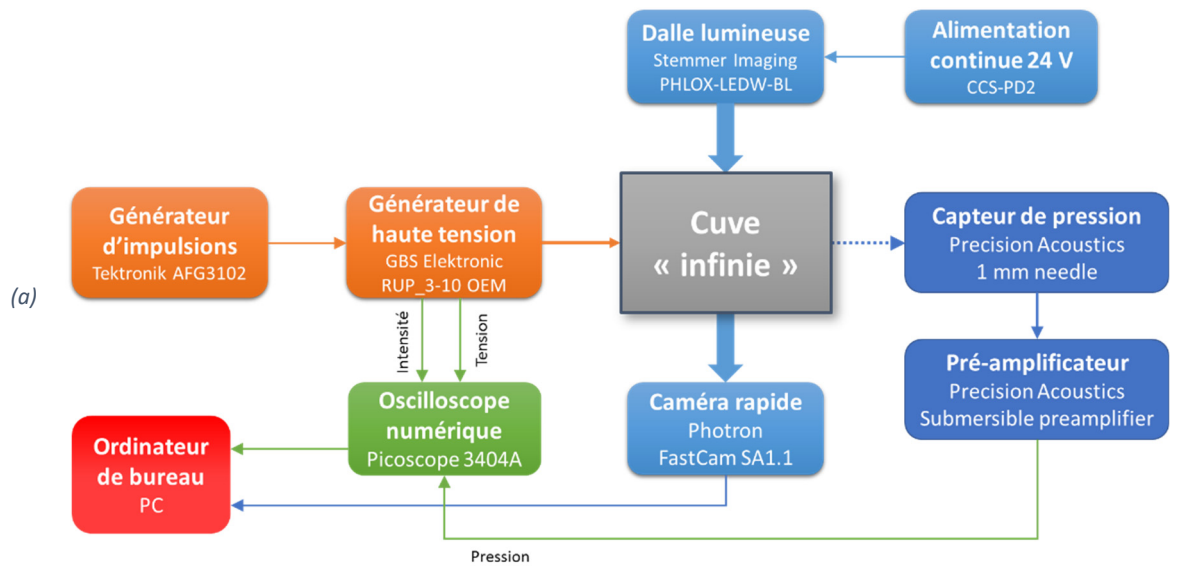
Dalle lumineuse
Stemmer Imaging
PHLOX-LEDW-BL

Alimentation continue 24 V
CCS-PD2

(a)

Générateur d'impulsions
Tektronik AFG3102

Générateur de haute tension
GBS Elektronic
RUP_3-10 OEM

Cuve
« infinie »

Capteur de pression
Precision Acoustics
1 mm needle

Intensité

Tension

Pré-amplificateur
Precision Acoustics
Submersible preamplifier

Ordinateur de bureau
PC

Oscilloscope numérique
Picoscope 3404A

Caméra rapide
Photron
FastCam SA1.1

Pression